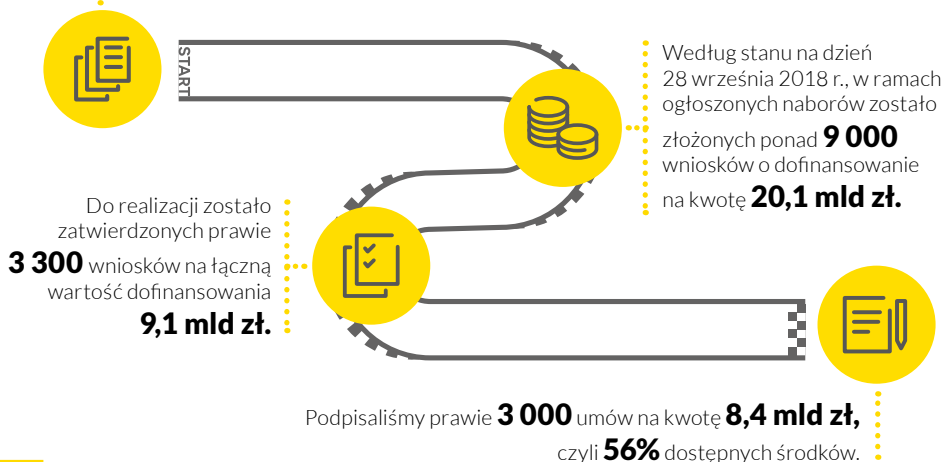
START

Według stanu na dzień 28 września 2018 r., w ramach ogłoszonych naborów zostało złożonych ponad **9 000** wniosków o dofinansowanie na kwotę **20,1 mld zł.**

Do realizacji zostało zatwierdzonych prawie **3 300** wniosków na łączną wartość dofinansowania **9,1 mld zł.**

Podpisaliśmy prawie **3 000** umów na kwotę **8,4 mld zł,** czyli **56%** dostępnych środków.